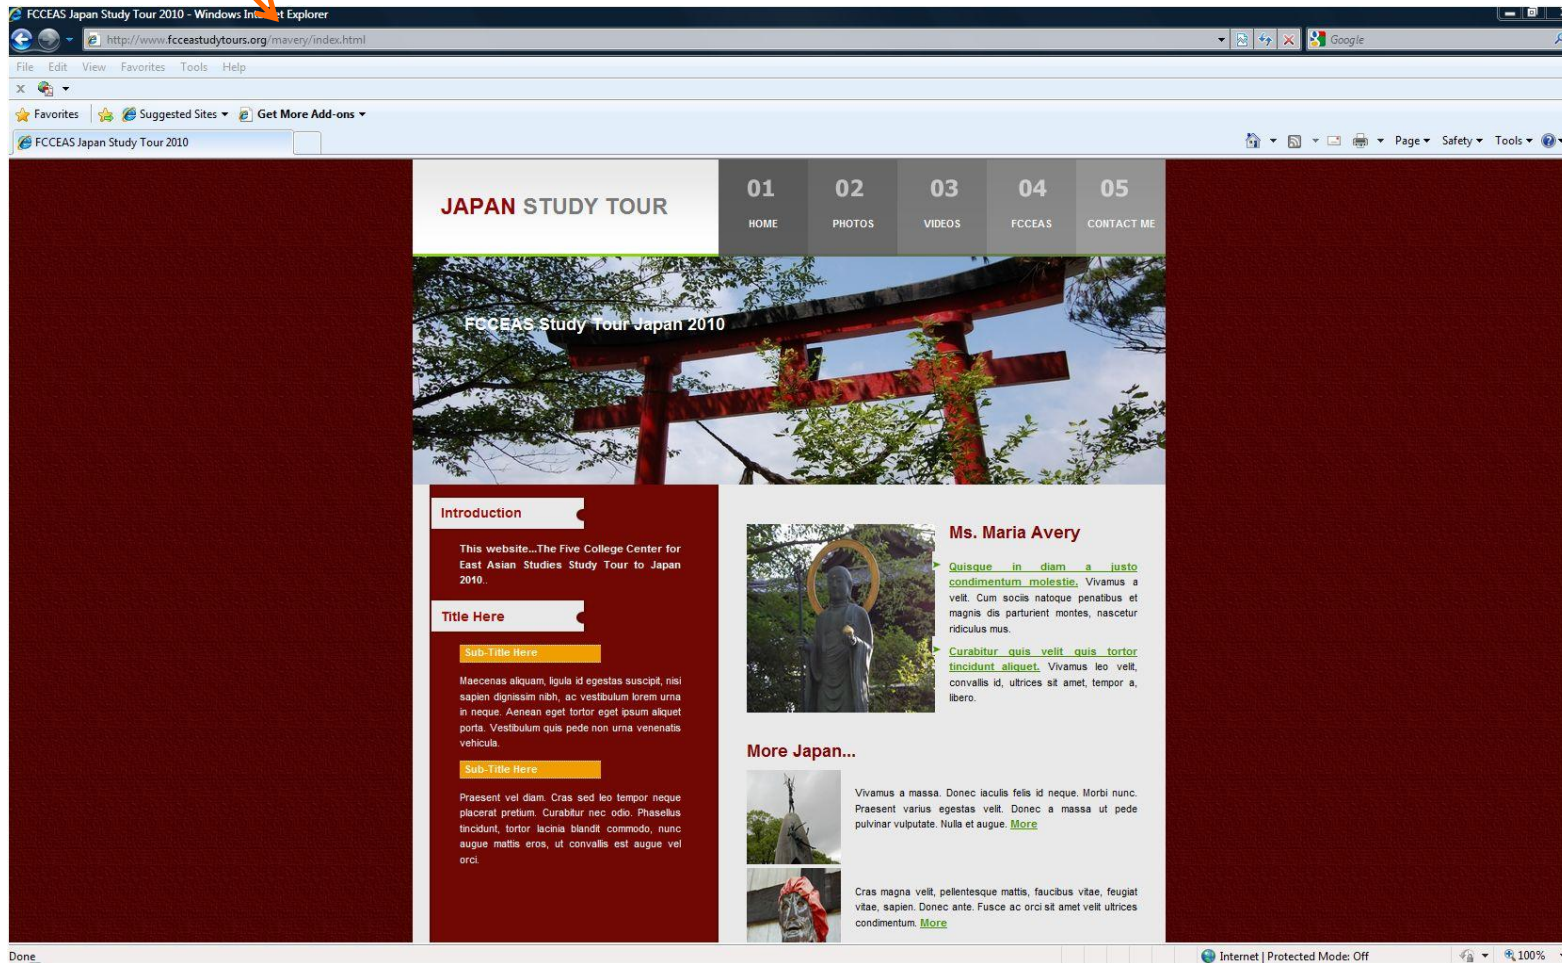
FCCEAS Japan Study Tour 2010 - Windows Int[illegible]t Explorer

http://www.fcceastudytours.org/mavery/index.html

Google

File Edit View Favorites Tools Help

Favorites | Suggested Sites ▾ Get More Add-ons ▾

FCCEAS Japan Study Tour 2010

Page ▾ Safety ▾ Tools ▾

JAPAN STUDY TOUR

01 HOME
02 PHOTOS
03 VIDEOS
04 FCCEAS
05 CONTACT ME

FCCEAS Study Tour Japan 2010

Introduction

This website...The Five College Center for East Asian Studies Study Tour to Japan 2010..

Title Here

Sub-Title Here

Maecenas aliquam, ligula id egestas suscipit, nisi sapien dignissim nibh, ac vestibulum lorem urna in neque. Aenean eget tortor eget ipsum aliquet porta. Vestibulum quis pede non urna venenatis vehicula.

Sub-Title Here

Praesent vel diam. Cras sed leo tempor neque placerat pretium. Curabitur nec odio. Phasellus tincidunt, tortor lacinia blandit commodo, nunc augue mattis eros, ut convallis est augue vel orci.

Ms. Maria Avery

Quisque in diam a justo condimentum molestie. Vivamus a velit. Cum sociis natoque penatibus et magnis dis parturient montes, nascetur ridiculus mus.

Curabitur quis velit quis tortor tincidunt aliquet. Vivamus leo velit, convallis id, ultrices sit amet, tempor a, libero.

More Japan...

Vivamus a massa. Donec iaculis felis id neque. Morbi nunc. Praesent varius egestas velit. Donec a massa ut pede pulvinar vulputate. Nulla et augue. More

Cras magna velit, pellentesque mattis, faucibus vitae, feugiat vitae, sapien. Donec ante. Fusce ac orci sit amet velit ultrices condimentum. More

Done

Internet | Protected Mode: Off

100%